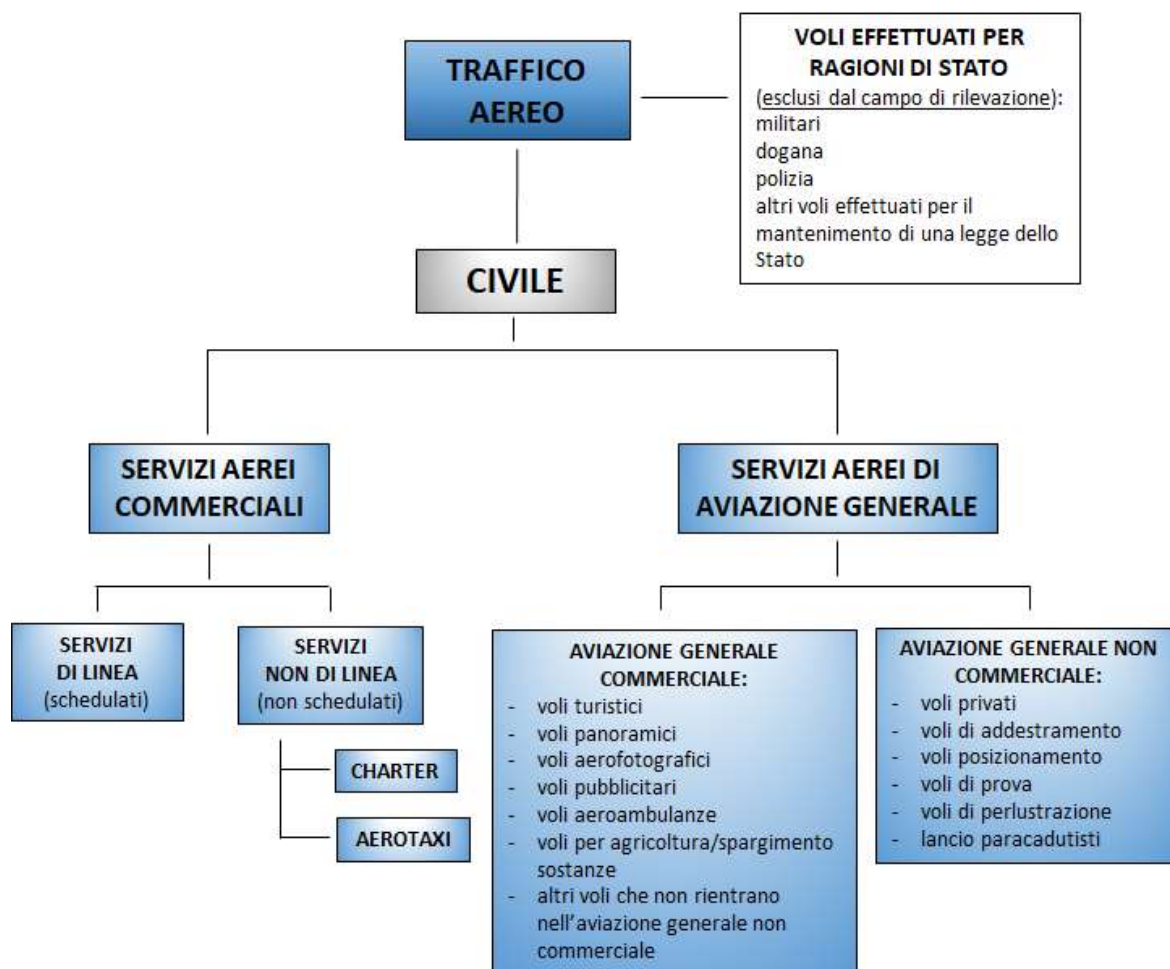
TRAFFICO AEREO

VOLI EFFETTUATI PER RAGIONI DI STATO
(esclusi dal campo di rilevazione):
militari
dogana
polizia
altri voli effettuati per il mantenimento di una legge dello Stato

CIVILE

SERVIZI AEREI COMMERCIALI

SERVIZI AEREI DI AVIAZIONE GENERALE

SERVIZI DI LINEA (schedulati)

SERVIZI NON DI LINEA (non schedulati)

CHARTER

AEROTAXI

AVIAZIONE GENERALE COMMERCIALE:
- voli turistici
- voli panoramici
- voli aerofotografici
- voli pubblicitari
- voli aeroambulanze
- voli per agricoltura/spargimento sostanze
- altri voli che non rientrano nell'aviazione generale non commerciale

AVIAZIONE GENERALE NON COMMERCIALE:
- voli privati
- voli di addestramento
- voli posizionamento
- voli di prova
- voli di perlustrazione
- lancio paracadutisti